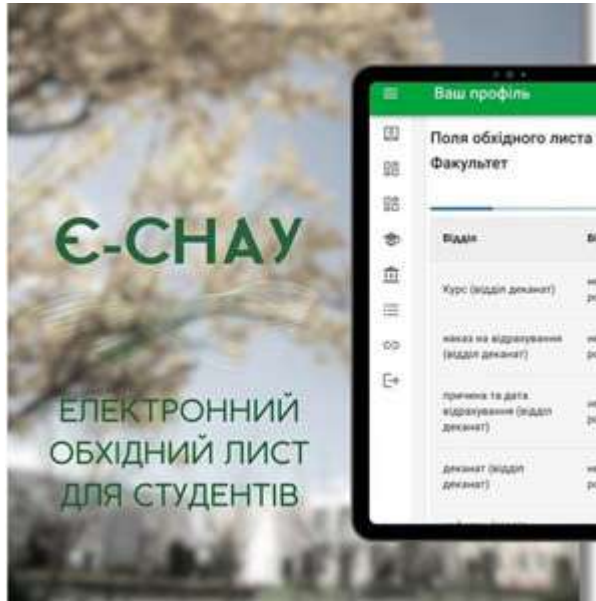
Є-СНАУ

ЕЛЕКТРОННИЙ ОБХІДНИЙ ЛИСТ ДЛЯ СТУДЕНТІВ

Ваш профіль

Поля обхідного листа

Факультет

| Відділ | В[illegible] |
|---|---|
| Курс (відділ деканат) | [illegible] |
| наказ на відрахування (відділ деканат) | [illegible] |
| причина та дата відрахування (відділ деканат) | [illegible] |
| деканат (відділ деканат) | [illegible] |